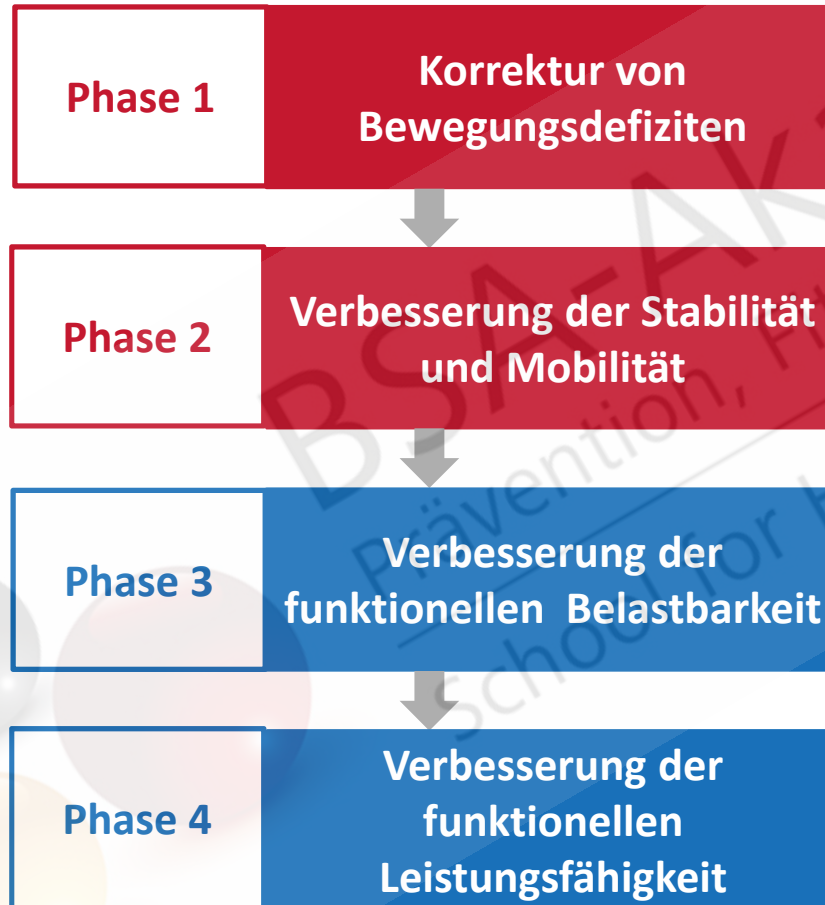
Phase 1

Korrektur von Bewegungsdefiziten

Phase 2

Verbesserung der Stabilität und Mobilität

Phase 3

Verbesserung der funktionellen Belastbarkeit

Phase 4

Verbesserung der funktionellen Leistungsfähigkeit

BSA-AK
Prävention, F
School for